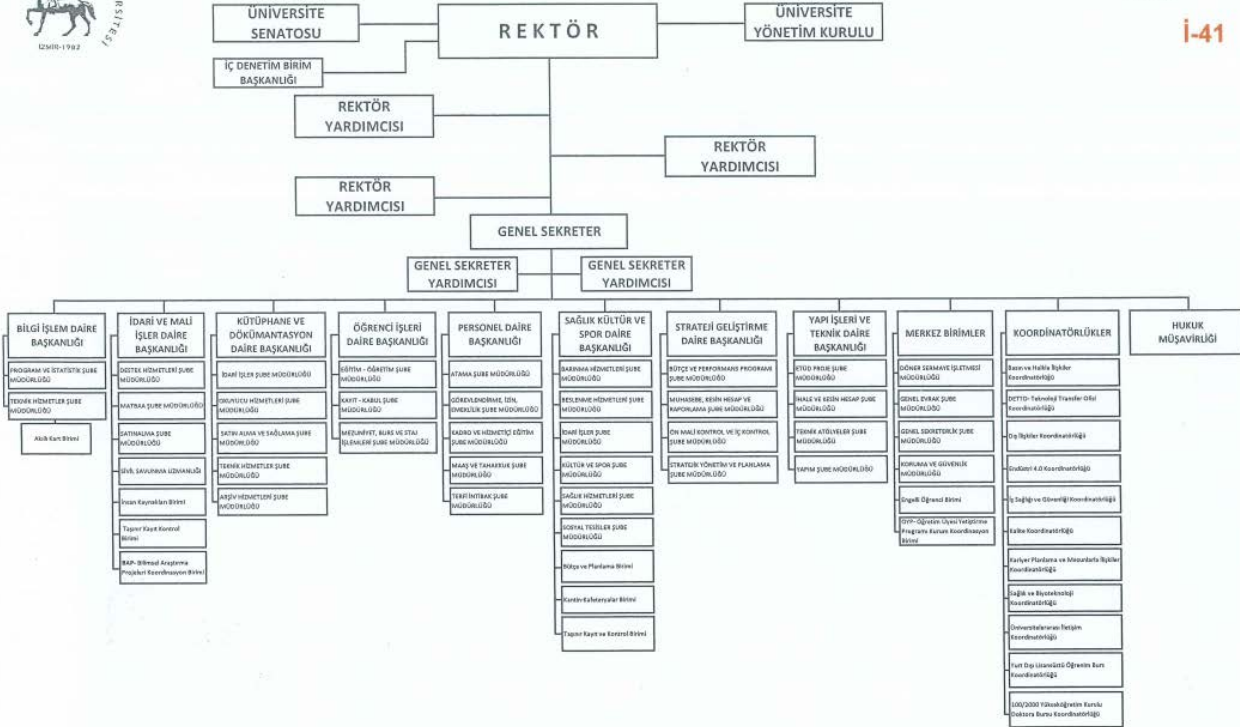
İZMİR-1982

İ-41

ÜNİVERSİTE SENATOSU

REKTÖR

ÜNİVERSİTE YÖNETİM KURULU

İÇ DENETİM BİRİM BAŞKANLIĞI

REKTÖR YARDIMCISI

REKTÖR YARDIMCISI

REKTÖR YARDIMCISI

GENEL SEKRETER

GENEL SEKRETER YARDIMCISI

GENEL SEKRETER YARDIMCISI

BİLGİ İŞLEM DAİRE BAŞKANLIĞI
PROGRAM VE İSTATİSTİK ŞUBE MÜDÜRLÜĞÜ
TEKNİK HİZMETLER ŞUBE MÜDÜRLÜĞÜ
Akıllı Kart Birimi

İDARİ VE MALİ İŞLER DAİRE BAŞKANLIĞI
DESTEK HİZMETLERİ ŞUBE MÜDÜRLÜĞÜ
MATBAA ŞUBE MÜDÜRLÜĞÜ
SATINALMA ŞUBE MÜDÜRLÜĞÜ
SİVİL SAVUNMA UZMANLIĞI
İnsan Kaynakları Birimi
Taşınır Kayıt Kontrol Birimi
BAP- Bilimsel Araştırma Projeleri Koordinasyon Birimi

KÜTÜPHANE VE DÖKÜMANTASYON DAİRE BAŞKANLIĞI
İDARİ İŞLER ŞUBE MÜDÜRLÜĞÜ
OKUYUCU HİZMETLERİ ŞUBE MÜDÜRLÜĞÜ
SATIN ALMA VE SAĞLAMA ŞUBE MÜDÜRLÜĞÜ
TEKNİK HİZMETLER ŞUBE MÜDÜRLÜĞÜ
ARŞİV HİZMETLERİ ŞUBE MÜDÜRLÜĞÜ

ÖĞRENCİ İŞLERİ DAİRE BAŞKANLIĞI
EĞİTİM - ÖĞRETİM ŞUBE MÜDÜRLÜĞÜ
KAYIT - KABUL ŞUBE MÜDÜRLÜĞÜ
MEZUNİYET, BURS VE STAJ İŞLEMLERİ ŞUBE MÜDÜRLÜĞÜ

PERSONEL DAİRE BAŞKANLIĞI
ATAMA ŞUBE MÜDÜRLÜĞÜ
GÖREVLENDİRME, İZİN, EMEKLİLİK ŞUBE MÜDÜRLÜĞÜ
KADRO VE HİZMETİÇİ EĞİTİM ŞUBE MÜDÜRLÜĞÜ
MAAŞ VE TAHAKKUK ŞUBE MÜDÜRLÜĞÜ
TERFİ İNTİBAK ŞUBE MÜDÜRLÜĞÜ

SAĞLIK KÜLTÜR VE SPOR DAİRE BAŞKANLIĞI
BARINMA HİZMETLERİ ŞUBE MÜDÜRLÜĞÜ
BESLENME HİZMETLERİ ŞUBE MÜDÜRLÜĞÜ
İDARİ İŞLER ŞUBE MÜDÜRLÜĞÜ
KÜLTÜR VE SPOR ŞUBE MÜDÜRLÜĞÜ
SAĞLIK HİZMETLERİ ŞUBE MÜDÜRLÜĞÜ
SOSYAL TESİSLER ŞUBE MÜDÜRLÜĞÜ
Bütçe ve Planlama Birimi
Kantin-Kafeteryalar Birimi
Taşınır Kayıt ve Kontrol Birimi

STRATEJİ GELİŞTİRME DAİRE BAŞKANLIĞI
BÜTÇE VE PERFORMANS PROGRAMI ŞUBE MÜDÜRLÜĞÜ
MUHASEBE, KESİN HESAP VE RAPORLAMA ŞUBE MÜDÜRLÜĞÜ
ÖN MALİ KONTROL VE İÇ KONTROL ŞUBE MÜDÜRLÜĞÜ
STRATEJİK YÖNETİM VE PLANLAMA ŞUBE MÜDÜRLÜĞÜ

YAPI İŞLERİ VE TEKNİK DAİRE BAŞKANLIĞI
ETÜD PROJE ŞUBE MÜDÜRLÜĞÜ
İHALE VE KESİN HESAP ŞUBE MÜDÜRLÜĞÜ
TEKNİK ATÖLYELER ŞUBE MÜDÜRLÜĞÜ
YAPIM ŞUBE MÜDÜRLÜĞÜ

MERKEZ BİRİMLER
DÖNER SERMAYE İŞLETMESİ MÜDÜRLÜĞÜ
GENEL EVRAK ŞUBE MÜDÜRLÜĞÜ
GENEL SEKRETERLİK ŞUBE MÜDÜRLÜĞÜ
KORUMA VE GÜVENLİK MÜDÜRLÜĞÜ
Engelli Öğrenci Birimi
ÖYP- Öğretim Üyesi Yetiştirme Programı Kurum Koordinasyon Birimi

KOORDİNATÖRLÜKLER
Basın ve Halkla İlişkiler Koordinatörlüğü
DETTO- Teknoloji Transfer Ofisi Koordinatörlüğü
Dış İlişkiler Koordinatörlüğü
Endüstri 4.0 Koordinatörlüğü
İş Sağlığı ve Güvenliği Koordinatörlüğü
Kalite Koordinatörlüğü
Kariyer Planlama ve Mezunlarla İlişkiler Koordinatörlüğü
Sağlık ve Biyoteknoloji Koordinatörlüğü
Üniversitelerarası İletişim Koordinatörlüğü
Yurt Dışı Lisansüstü Öğrenim Bursu Koordinatörlüğü
100/2000 Yükseköğretim Kurulu Doktora Bursu Koordinatörlüğü

HUKUK MÜŞAVİRLİĞİ